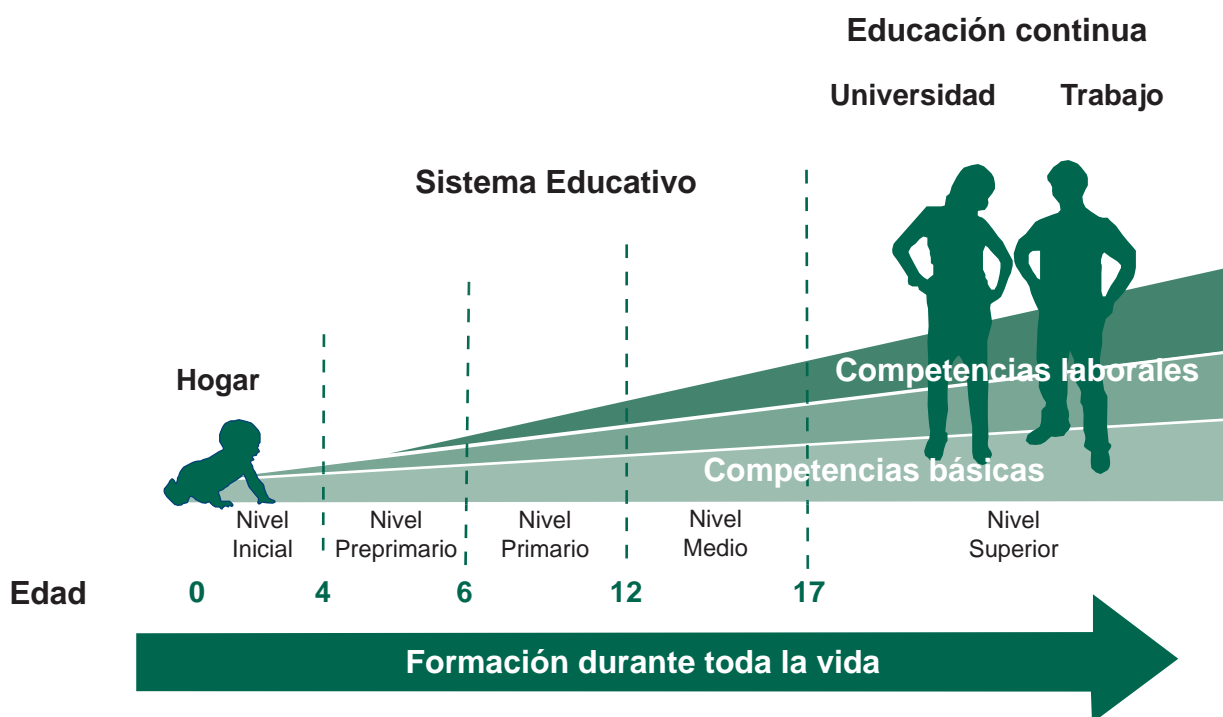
Educación continua

Universidad

Trabajo

Sistema Educativo

Hogar

Competencias laborales

Competencias básicas

Nivel Inicial

Nivel Preprimario

Nivel Primario

Nivel Medio

Nivel Superior

Edad 0 4 6 12 17

Formación durante toda la vida